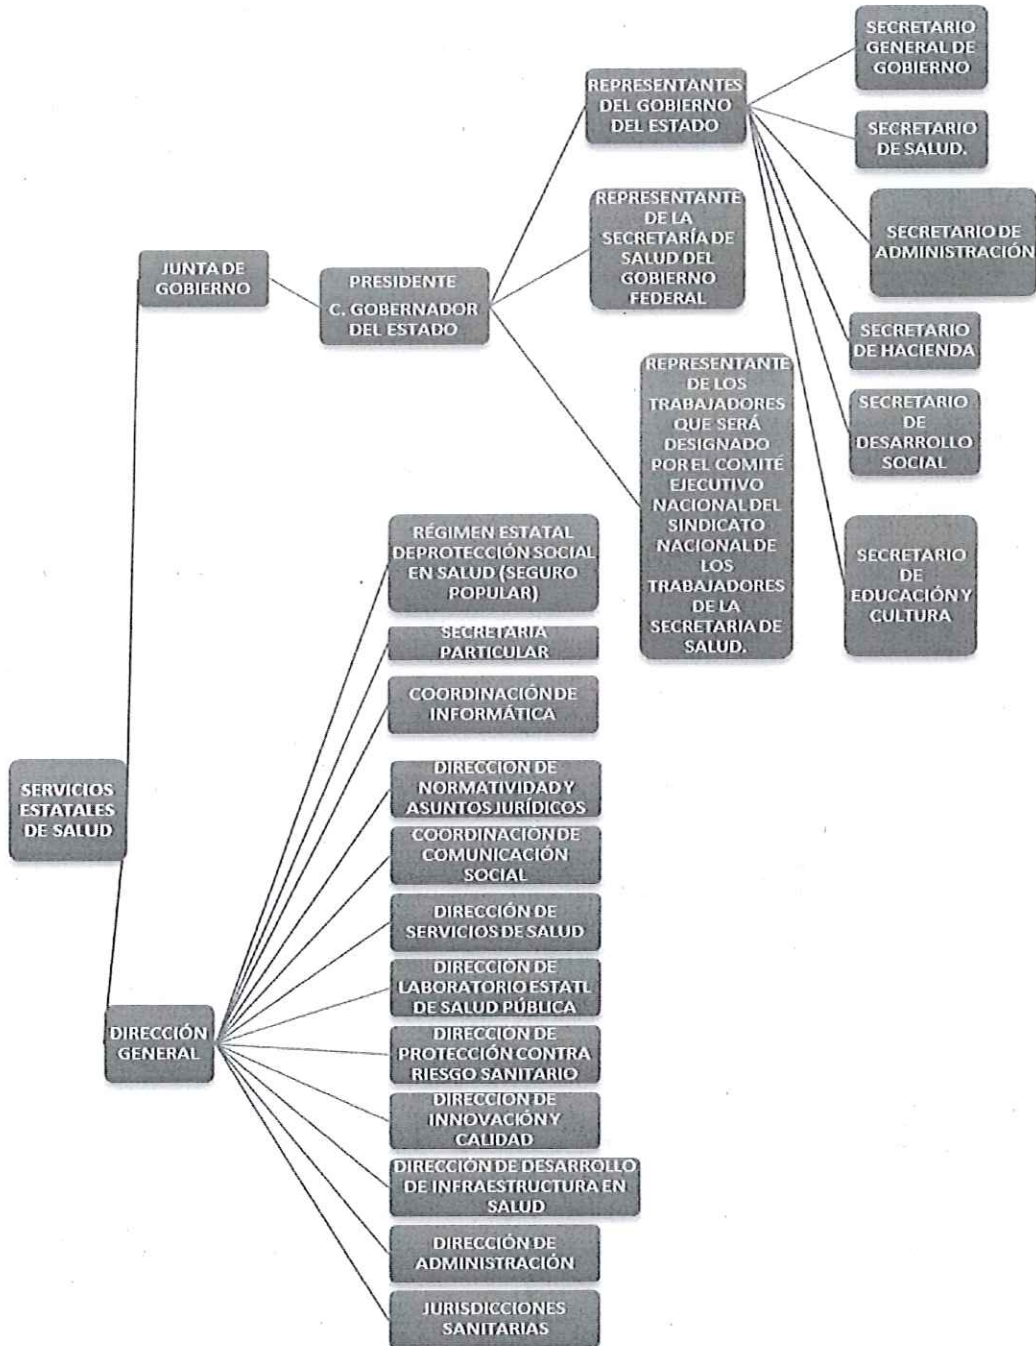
SERVICIOS ESTATALES DE SALUD

JUNTA DE GOBIERNO

PRESIDENTE C. GOBERNADOR DEL ESTADO

REPRESENTANTES DEL GOBIERNO DEL ESTADO

SECRETARIO GENERAL DE GOBIERNO

SECRETARIO DE SALUD.

SECRETARIO DE ADMINISTRACIÓN

SECRETARIO DE HACIENDA

SECRETARIO DE DESARROLLO SOCIAL

SECRETARIO DE EDUCACIÓN Y CULTURA

REPRESENTANTE DE LA SECRETARÍA DE SALUD DEL GOBIERNO FEDERAL

REPRESENTANTE DE LOS TRABAJADORES QUE SERÁ DESIGNADO POR EL COMITÉ EJECUTIVO NACIONAL DEL SINDICATO NACIONAL DE LOS TRABAJADORES DE LA SECRETARIA DE SALUD.

DIRECCIÓN GENERAL

RÉGIMEN ESTATAL DEPROTECCIÓN SOCIAL EN SALUD (SEGURO POPULAR)

SECRETARIA PARTICULAR

COORDINACIÓN DE INFORMÁTICA

DIRECCIÓN DE NORMATIVIDAD Y ASUNTOS JURÍDICOS

COORDINACIÓN DE COMUNICACIÓN SOCIAL

DIRECCIÓN DE SERVICIOS DE SALUD

DIRECCIÓN DE LABORATORIO ESTATL DE SALUD PÚBLICA

DIRECCIÓN DE PROTECCIÓN CONTRA RIESGO SANITARIO

DIRECCIÓN DE INNOVACIÓN Y CALIDAD

DIRECCIÓN DE DESARROLLO DE INFRAESTRUCTURA EN SALUD

DIRECCIÓN DE ADMINISTRACIÓN

JURISDICCIONES SANITARIAS